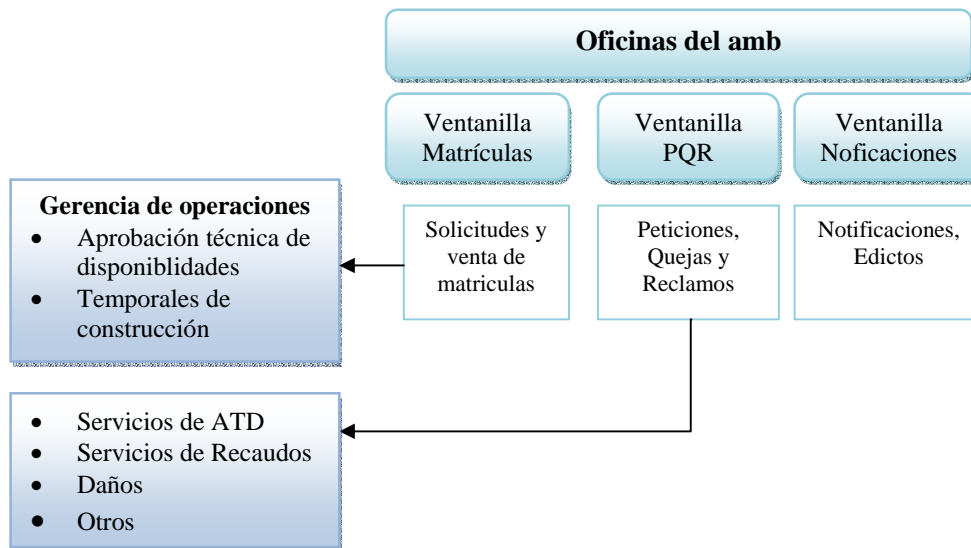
Oficinas del amb

Ventanilla Matrículas

Ventanilla PQR

Ventanilla Noficaciones

Solicitudes y venta de matriculas

Peticiones, Quejas y Reclamos

Notificaciones, Edictos

Gerencia de operaciones
- Aprobación técnica de disponiblidades
- Temporales de construcción

- Servicios de ATD
- Servicios de Recaudos
- Daños
- Otros